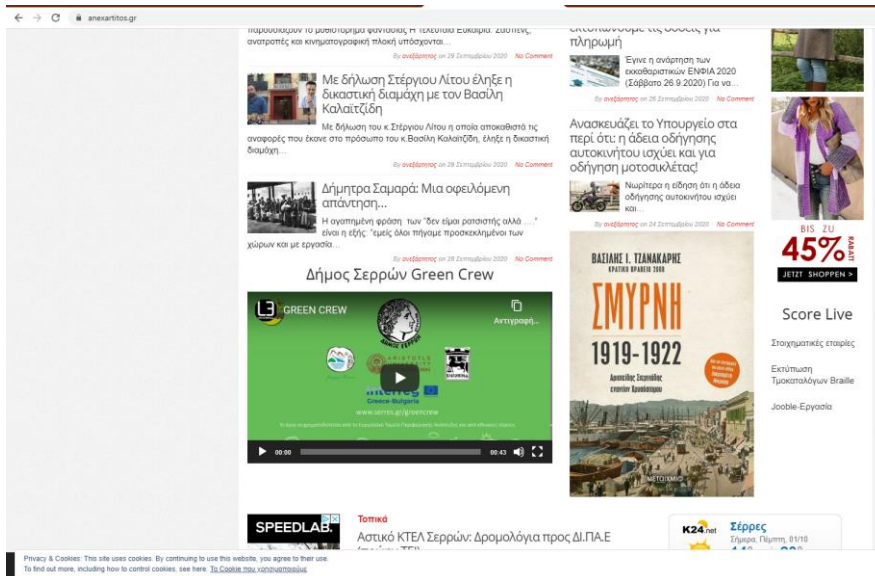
anexartitos.gr

παρουσιάζουν το μυθιστόρημα φαντασίας Η τελευταία Ευκαιρία. Σασπένς, ανατροπές και κινηματογραφική πλοκή υπόσχονται...

By ανεξάρτητος on 29 Σεπτεμβρίου 2020 · No Comment

Με δήλωση Στέργιου Λίτου έληξε η δικαστική διαμάχη με τον Βασίλη Καλαϊτζίδη

Με δήλωση του κ.Στέργιου Λίτου η οποία αποκαθιστά τις αναφορές που έκανε στο πρόσωπο του κ.Βασίλη Καλαϊτζίδη, έληξε η δικαστική διαμάχη...

By ανεξάρτητος on 29 Σεπτεμβρίου 2020 · No Comment

Δήμητρα Σαμαρά: Μια οφειλόμενη απάντηση...

Η αγαπημένη φράση των "δεν είμαι ρατσιστής αλλά ...." είναι η εξής: "εμείς όλοι πήγαμε προσκεκλημένοι των χώρων και με εργασία...

By ανεξάρτητος on 28 Σεπτεμβρίου 2020 · No Comment

Δήμος Σερρών Green Crew

GREEN CREW

Αντιγραφή...

Interreg Greece-Bulgaria

www.serres.gr/greencrew

00:00 00:43

εκτοπίζουμε τις οφειλές για πληρωμή

Έγινε η ανάρτηση των εκκαθαριστικών ΕΝΦΙΑ 2020 (Σάββατο 26.9.2020) Για να...

By ανεξάρτητος on 26 Σεπτεμβρίου 2020 · No Comment

Ανασκευάζει το Υπουργείο στα περί ότι: η άδεια οδήγησης αυτοκινήτου ισχύει και για οδήγηση μοτοσικλέτας!

Νωρίτερα η είδηση ότι η άδεια οδήγησης αυτοκινήτου ισχύει και...

By ανεξάρτητος on 24 Σεπτεμβρίου 2020 · No Comment

ΒΑΣΙΛΗΣ Ι. ΤΣΑΝΑΚΑΡΗΣ
ΚΡΑΤΙΚΟ ΒΡΑΒΕΙΟ 2008

ΣΜΥΡΝΗ
1919-1922

ΜΕΤΑΙΧΜΙΟ

BIS ZU
45% RABATT
JETZT SHOPPEN >

Score Live

Στοιχηματικές εταιρίες

Εκτύπωση Τιμοκαταλόγων Braille

Jooble-Εργασία

SPEEDLAB.

Τοπικά

Αστικό ΚΤΕΛ Σερρών: Δρομολόγια προς ΔΙ.ΠΑ.Ε

K24.net Σέρρες
Σήμερα, Πέμπτη, 01/10

Privacy & Cookies: This site uses cookies. By continuing to use this website, you agree to their use.
To find out more, including how to control cookies, see here: Τα Cookie που χρησιμοποιούμε